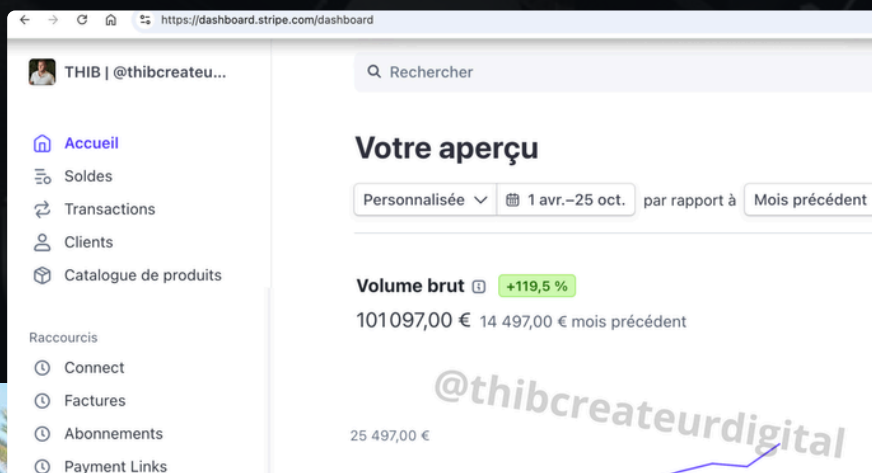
https://dashboard.stripe.com/dashboard

THIB | @thibcreateu...

Accueil
Soldes
Transactions
Clients
Catalogue de produits

Raccourcis
Connect
Factures
Abonnements
Payment Links

Rechercher

Votre aperçu

Personnalisée 1 avr.–25 oct. par rapport à Mois précédent

Volume brut +119,5 %

101 097,00 € 14 497,00 € mois précédent

@thibcreateurdigital

25 497,00 €